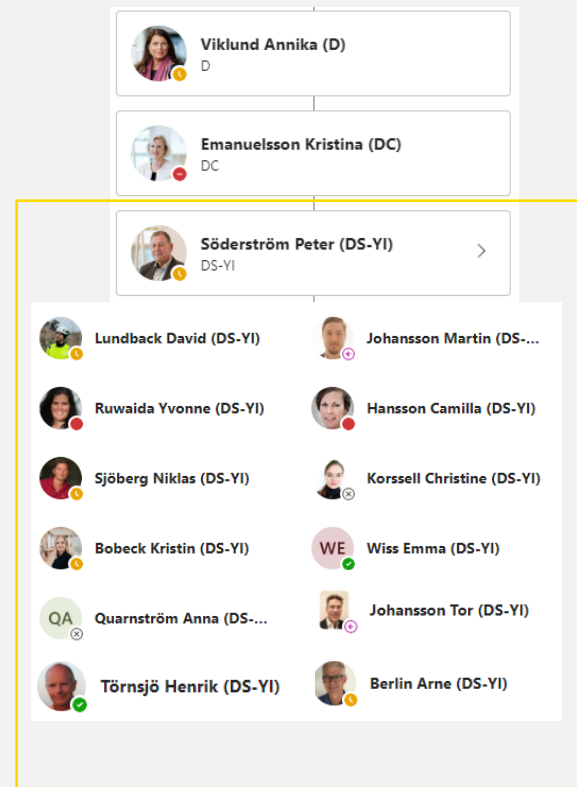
Viklund Annika (D)
D

Emanuelsson Kristina (DC)
DC

Söderström Peter (DS-YI)
DS-YI

Lundback David (DS-YI)

Johansson Martin (DS-...

Ruwaida Yvonne (DS-YI)

Hansson Camilla (DS-YI)

Sjöberg Niklas (DS-YI)

Korssell Christine (DS-YI)

Bobeck Kristin (DS-YI)

WE Wiss Emma (DS-YI)

QA Quarnström Anna (DS-...

Johansson Tor (DS-YI)

Törnsjö Henrik (DS-YI)

Berlin Arne (DS-YI)